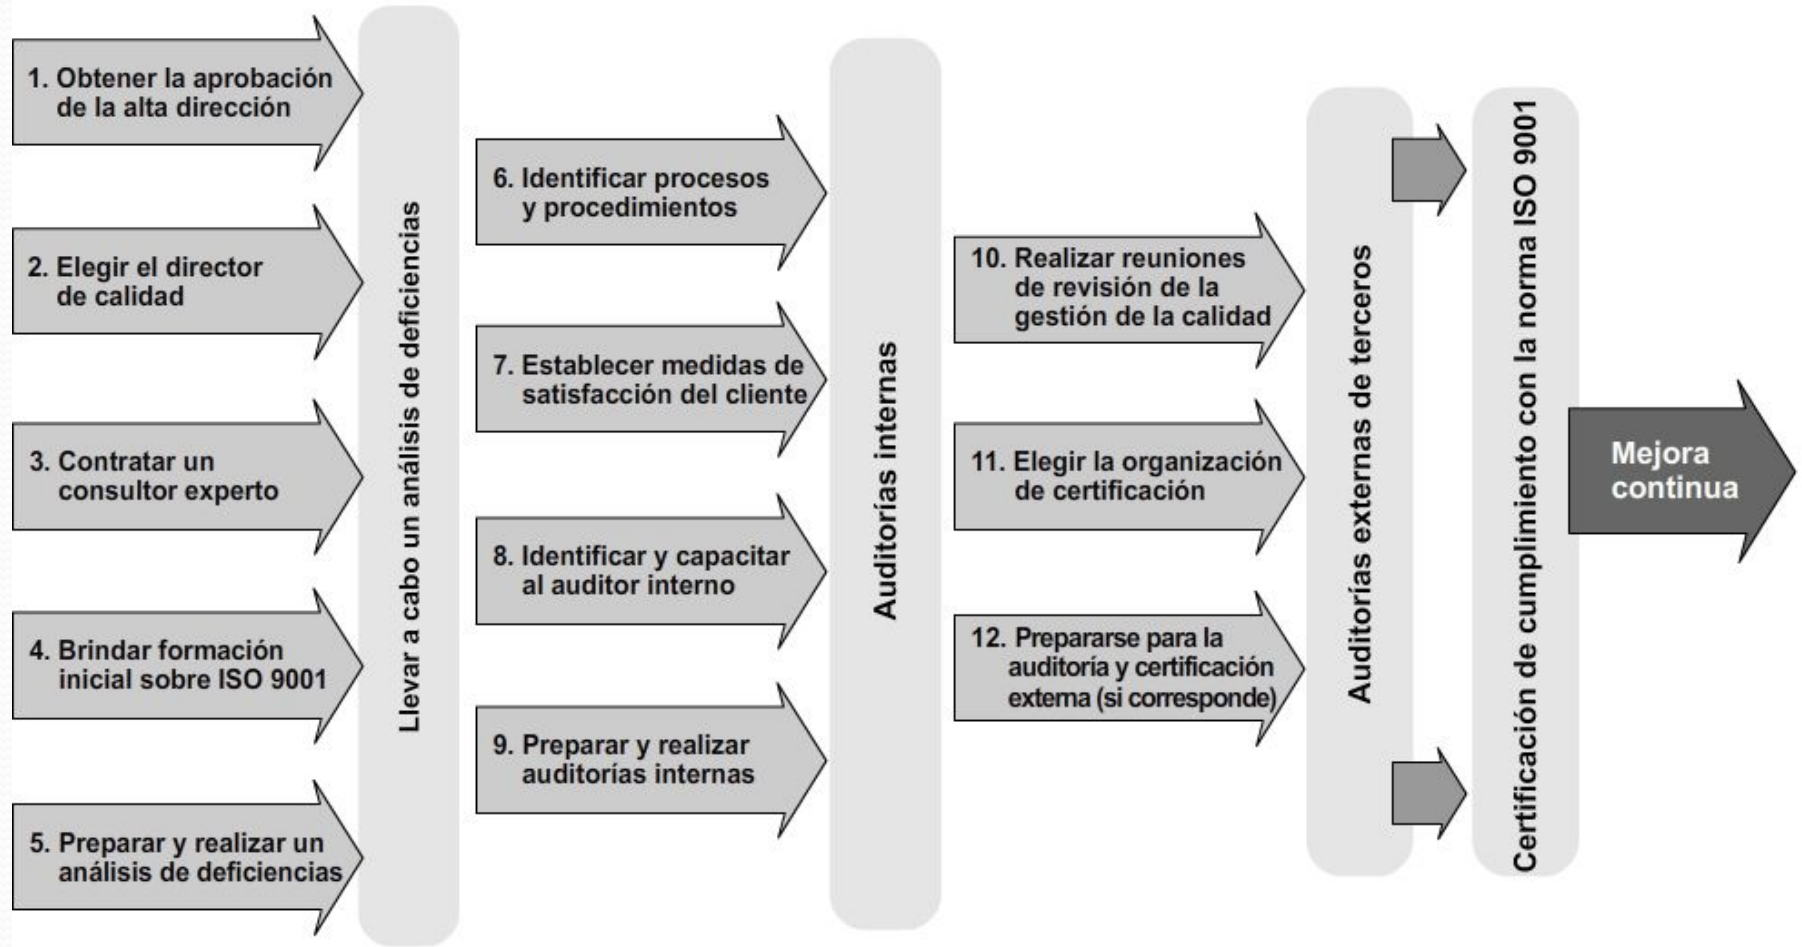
1. Obtener la aprobación de la alta dirección

2. Elegir el director de calidad

3. Contratar un consultor experto

4. Brindar formación inicial sobre ISO 9001

5. Preparar y realizar un análisis de deficiencias

Llevar a cabo un análisis de deficiencias

6. Identificar procesos y procedimientos

7. Establecer medidas de satisfacción del cliente

8. Identificar y capacitar al auditor interno

9. Preparar y realizar auditorías internas

Auditorías internas

10. Realizar reuniones de revisión de la gestión de la calidad

11. Elegir la organización de certificación

12. Prepararse para la auditoría y certificación externa (si corresponde)

Auditorías externas de terceros

Certificación de cumplimiento con la norma ISO 9001

Mejora continua